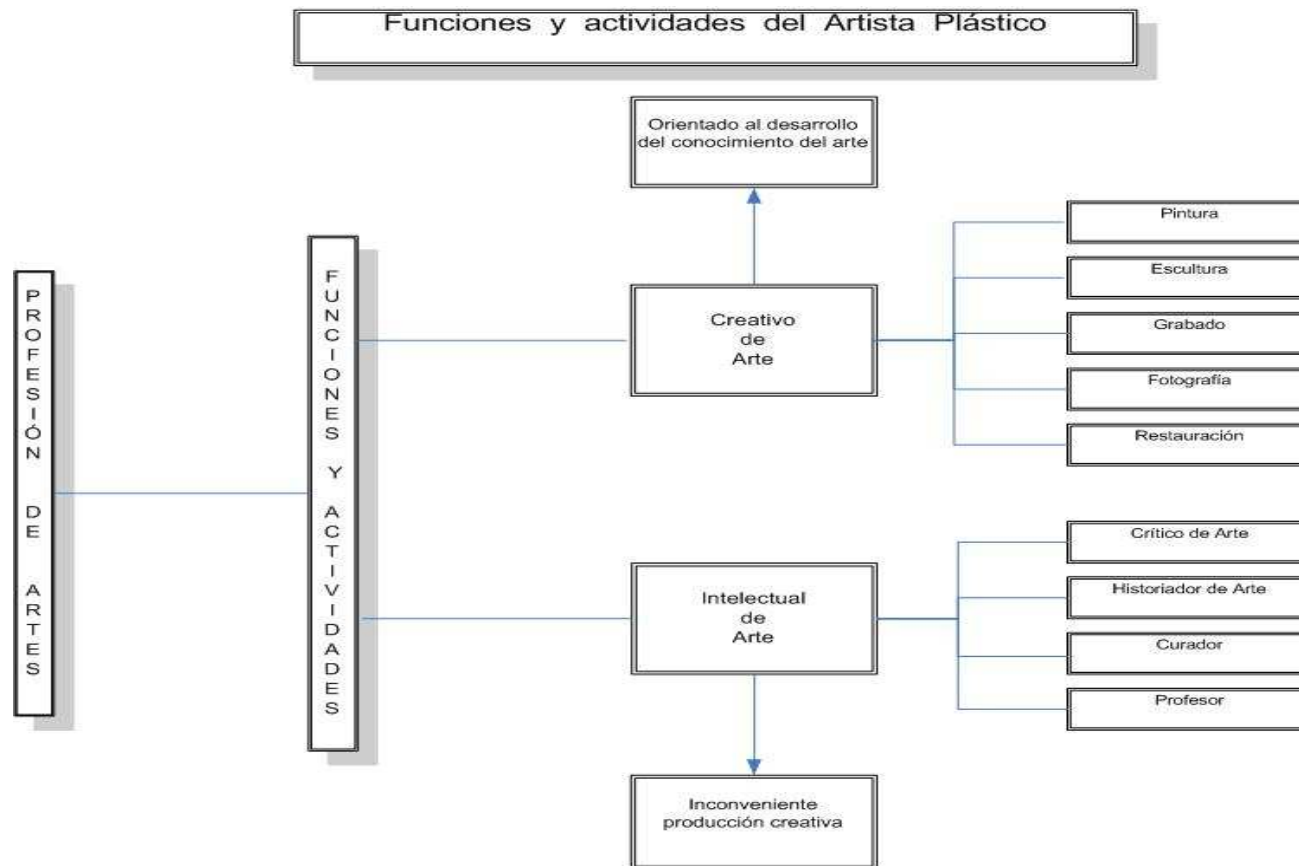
Funciones y actividades del Artista Plástico

PROFESIÓN DE ARTES

FUNCIONES Y ACTIVIDADES

Orientado al desarrollo del conocimiento del arte

Creativo de Arte

Pintura

Escultura

Grabado

Fotografía

Restauración

Intelectual de Arte

Crítico de Arte

Historiador de Arte

Curador

Profesor

Inconveniente producción creativa